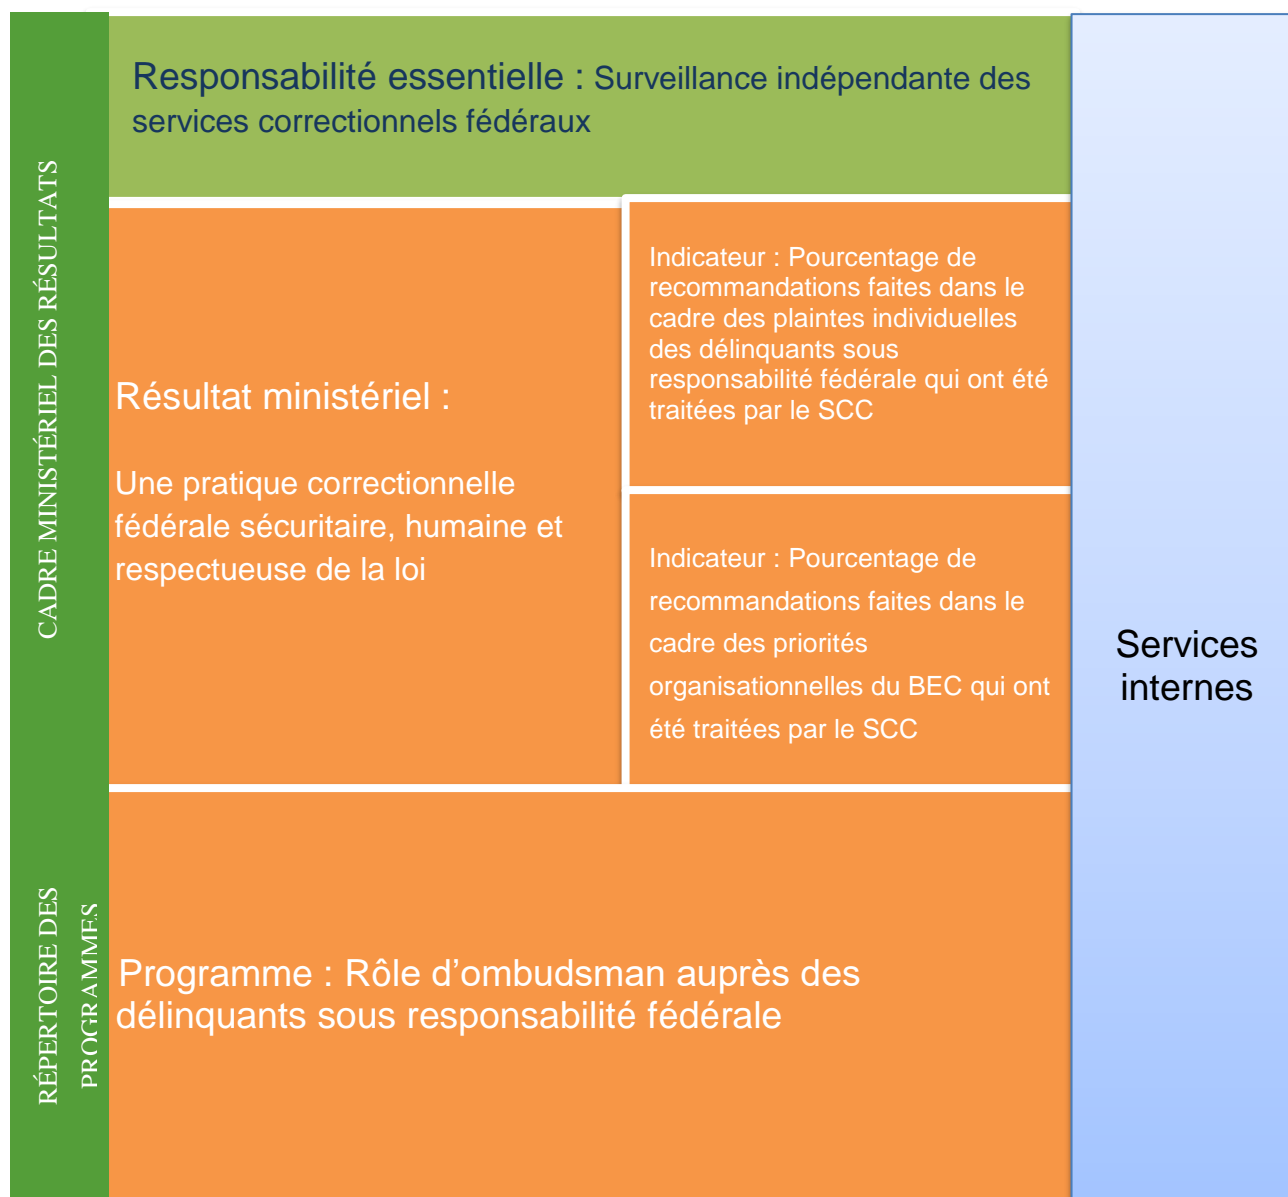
CADRE MINISTÉRIEL DES RÉSULTATS

Responsabilité essentielle : Surveillance indépendante des services correctionnels fédéraux

Résultat ministériel :

Une pratique correctionnelle fédérale sécuritaire, humaine et respectueuse de la loi

Indicateur : Pourcentage de recommandations faites dans le cadre des plaintes individuelles des délinquants sous responsabilité fédérale qui ont été traitées par le SCC

Indicateur : Pourcentage de recommandations faites dans le cadre des priorités organisationnelles du BEC qui ont été traitées par le SCC

Services internes

RÉPERTOIRE DES PROGRAMMES

Programme : Rôle d’ombudsman auprès des délinquants sous responsabilité fédérale